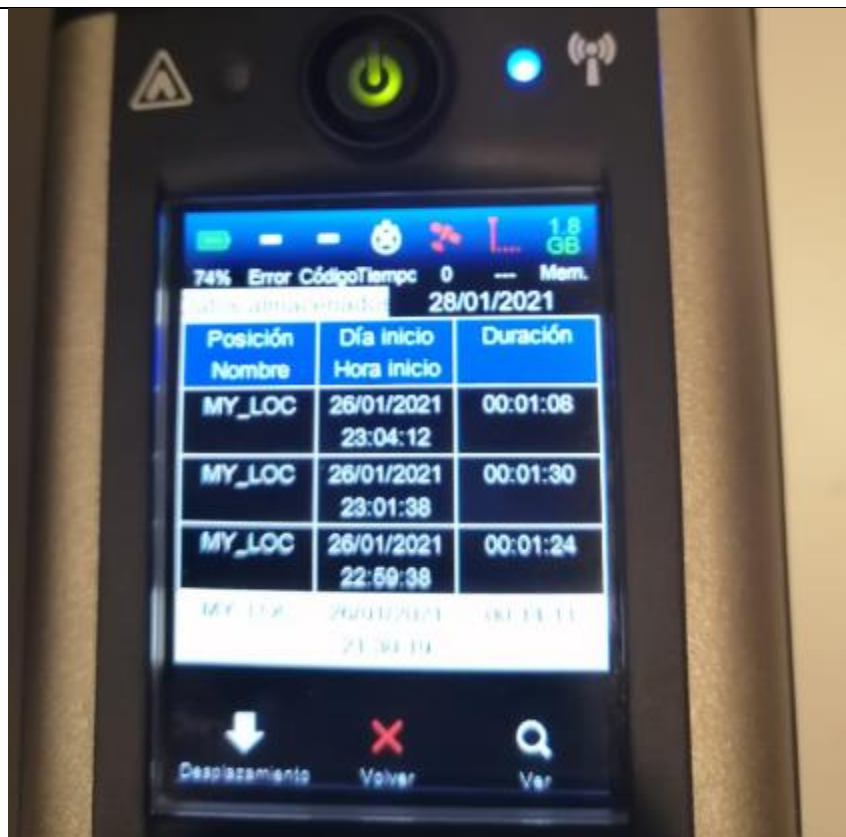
1.8 GB

74% Error CódigoTiempo 0 --- Mem.

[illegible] 28/01/2021

| Posición Nombre | Día inicio Hora inicio | Duración |
|---|---|---|
| MY_LOC | 26/01/2021 23:04:12 | 00:01:08 |
| MY_LOC | 26/01/2021 23:01:38 | 00:01:30 |
| MY_LOC | 26/01/2021 22:59:38 | 00:01:24 |
| MY_LOC | 26/01/2021 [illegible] | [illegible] |

Desplazamiento Volver Ver